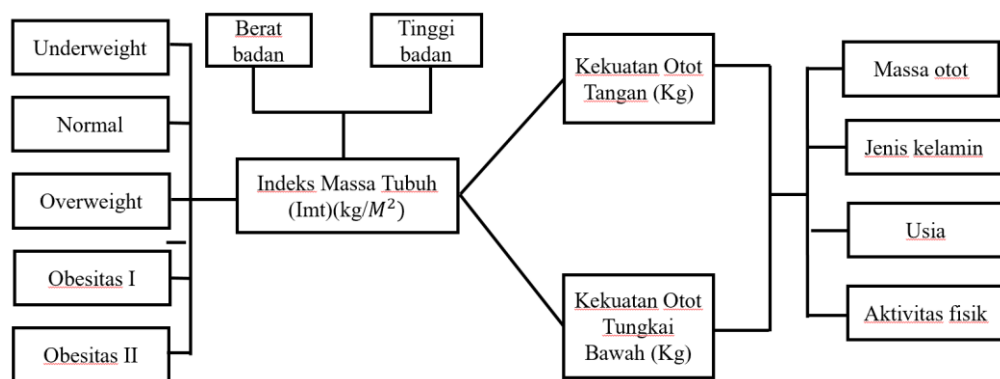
Underweight

Normal

Overweight

Obesitas I

Obesitas II

Berat badan

Tinggi badan

Indeks Massa Tubuh (Imt)(kg/$M^2$)

Kekuatan Otot Tangan (Kg)

Kekuatan Otot Tungkai Bawah (Kg)

Massa otot

Jenis kelamin

Usia

Aktivitas fisik